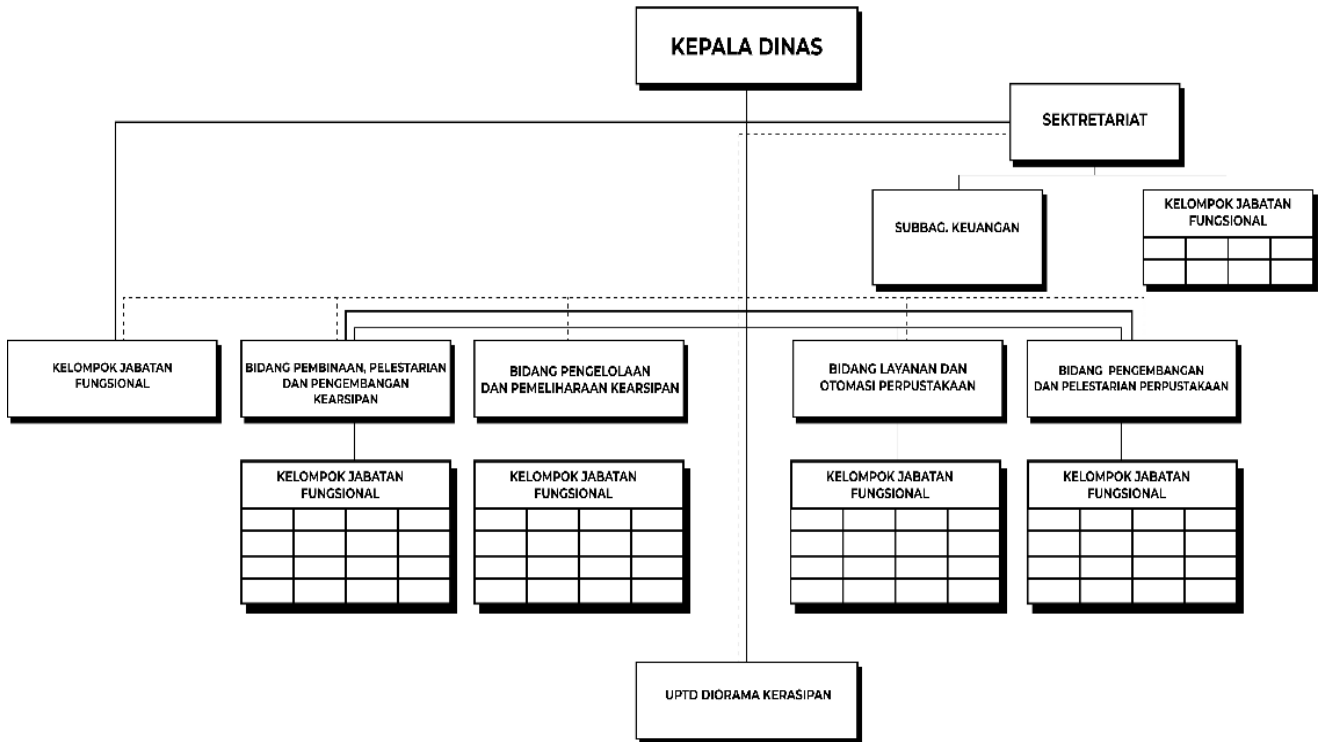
KEPALA DINAS

SEKTRETARIAT

SUBBAG. KEUANGAN

KELOMPOK JABATAN FUNGSIONAL

KELOMPOK JABATAN FUNGSIONAL

BIDANG PEMBINAAN, PELESTARIAN DAN PENGEMBANGAN KEARSIPAN

BIDANG PENGELOLAAN DAN PEMELIHARAAN KEARSIPAN

BIDANG LAYANAN DAN OTOMASI PERPUSTAKAAN

BIDANG PENGEMBANGAN DAN PELESTARIAN PERPUSTAKAAN

KELOMPOK JABATAN FUNGSIONAL

KELOMPOK JABATAN FUNGSIONAL

KELOMPOK JABATAN FUNGSIONAL

KELOMPOK JABATAN FUNGSIONAL

UPTD DIORAMA KERASIPAN